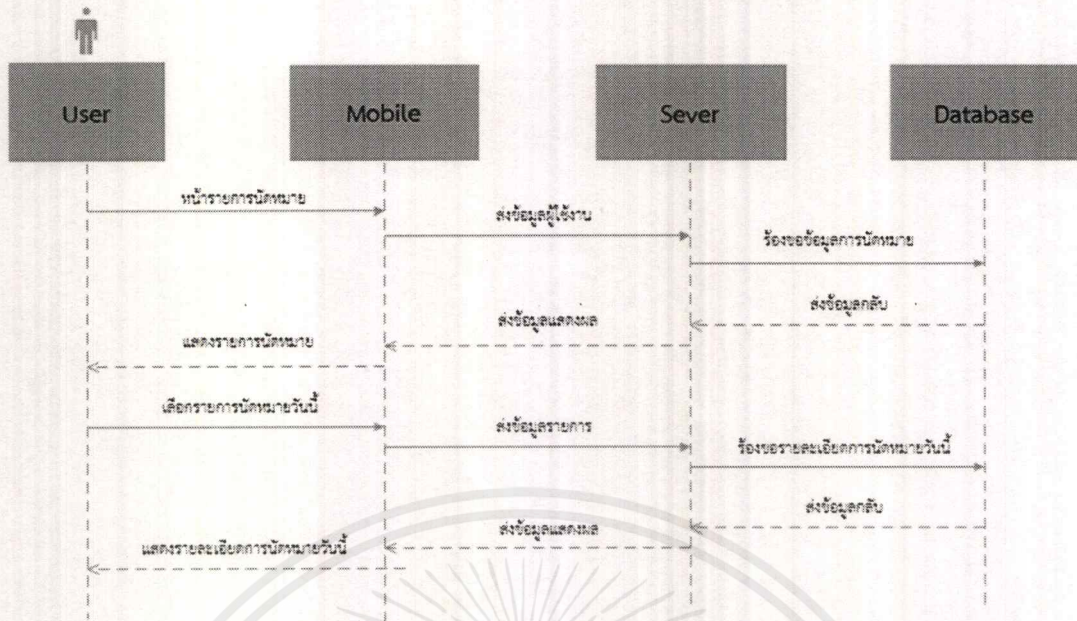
User

Mobile

Sever

Database

หน้ารายการนัดหมาย

ส่งข้อมูลผู้ใช้งาน

ร้องขอข้อมูลการนัดหมาย

ส่งข้อมูลกลับ

ส่งข้อมูลแสดงผล

แสดงรายการนัดหมาย

เลือกรายการนัดหมายวันนี้

ส่งข้อมูลรายการ

ร้องขอรายละเอียดการนัดหมายวันนี้

ส่งข้อมูลกลับ

ส่งข้อมูลแสดงผล

แสดงรายละเอียดการนัดหมายวันนี้